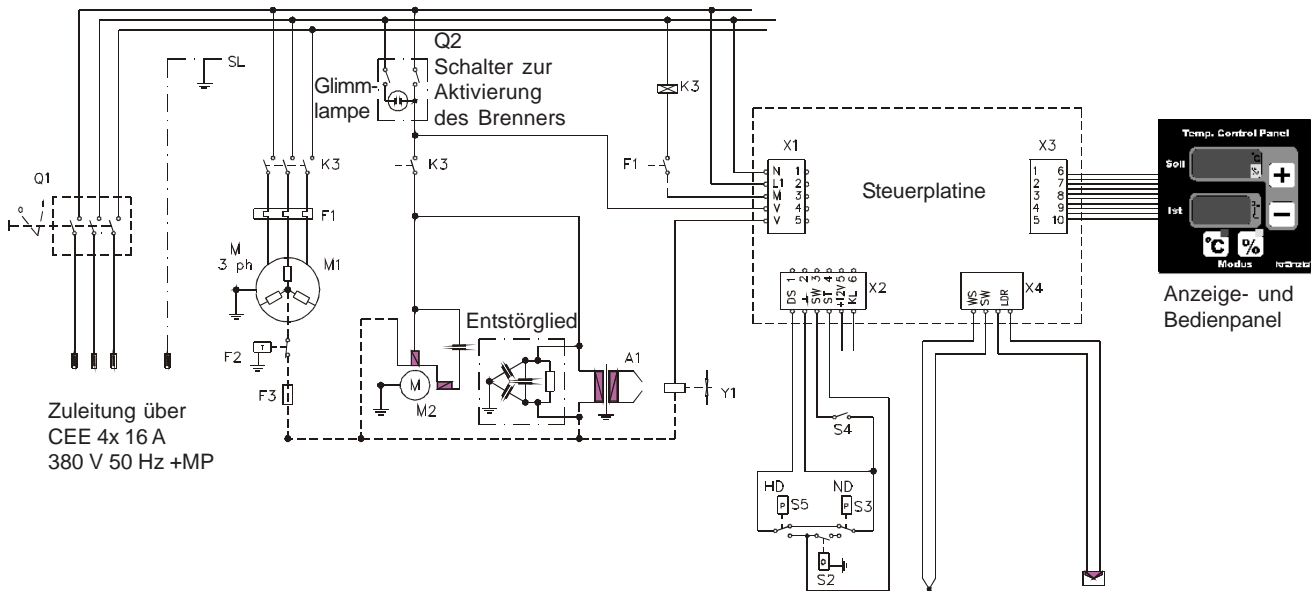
SL

Q2
Schalter zur Aktivierung des Brenners

Glimmlampe

K3

K3

F1

X1
N 1
L1 2
M 3
V 4
V 5

Steuerplatine

X3
1 6
2 7
3 8
4 9
5 10

Temp. Control Panel
Soll
Ist
+
−
°C
%
Modus

Anzeige- und Bedienpanel

Q1

K3

F1

M
3 ph
M1

F2
F3

Zuleitung über
CEE 4x 16 A
380 V 50 Hz +MP

Entstörglied

M
M2

A1

Y1

X2
1 DS
2 ⊥
3 SW
4 ST
5 +12V
6 KL

X4
WS
SW
LDR

S4

HD
S5
ND
S3

S2